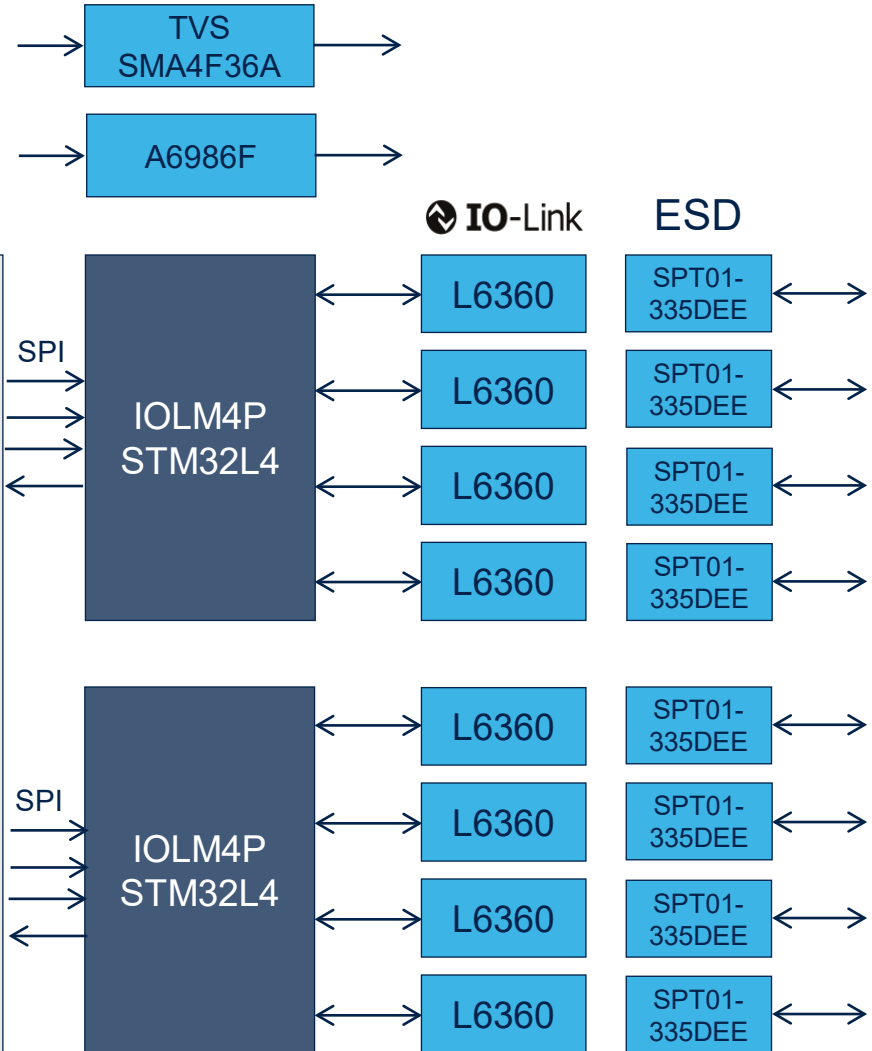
TVS
SMA4F36A

A6986F

IO-Link

ESD

SPI

IOLM4P
STM32L4

L6360
L6360
L6360
L6360

SPT01-335DEE
SPT01-335DEE
SPT01-335DEE
SPT01-335DEE

SPI

IOLM4P
STM32L4

L6360
L6360
L6360
L6360

SPT01-335DEE
SPT01-335DEE
SPT01-335DEE
SPT01-335DEE